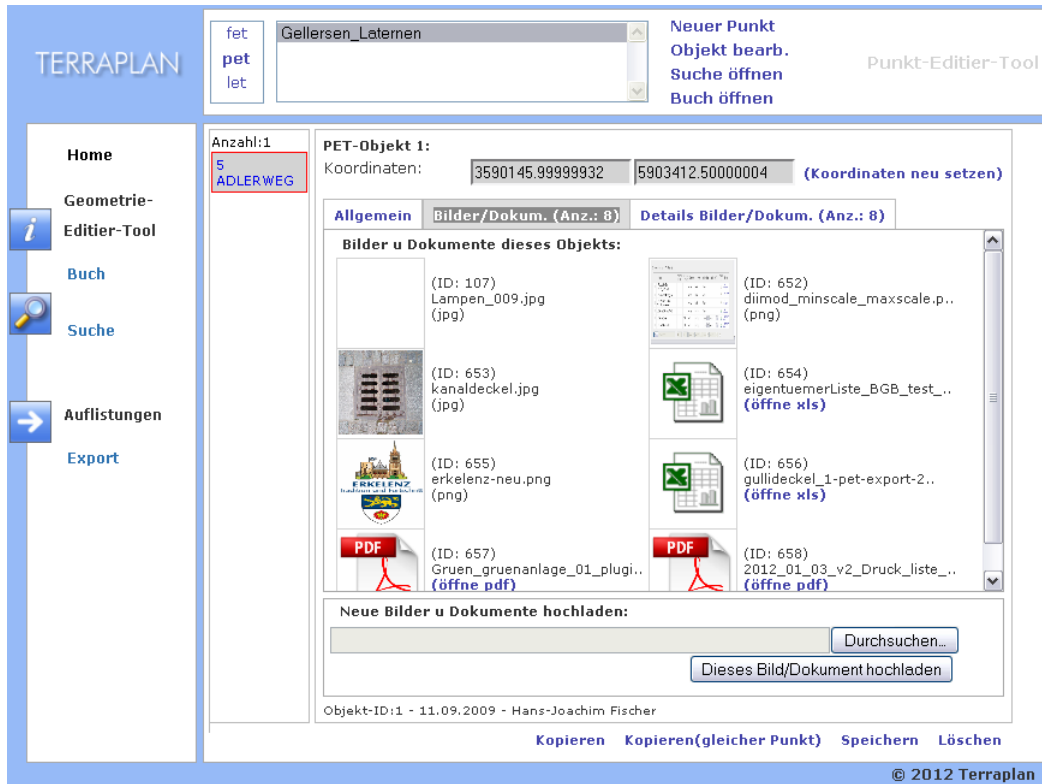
TERRAPLAN

fet
pet
let

Gellersen_Laternen

Neuer Punkt
Objekt bearb.
Suche öffnen
Buch öffnen

Punkt-Editier-Tool

Home

Geometrie-Editier-Tool

Buch

Suche

Auflistungen

Export

Anzahl:1
5 ADLERWEG

PET-Objekt 1:
Koordinaten: 3590145.99999932 5903412.50000004 (Koordinaten neu setzen)

Allgemein | Bilder/Dokum. (Anz.: 8) | Details Bilder/Dokum. (Anz.: 8)

Bilder u Dokumente dieses Objekts:

(ID: 107)
Lampen_009.jpg
(jpg)

(ID: 652)
diimod_minscale_maxscale.p..
(png)

(ID: 653)
kanaldeckel.jpg
(jpg)

(ID: 654)
eigentuemerListe_BGB_test_..
(öffne xls)

ERKELENZ

(ID: 655)
erkelenz-neu.png
(png)

(ID: 656)
gullideckel_1-pet-export-2..
(öffne xls)

PDF

(ID: 657)
Gruen_gruenanlage_01_plugi..
(öffne pdf)

PDF

(ID: 658)
2012_01_03_v2_Druck_liste_..
(öffne pdf)

Neue Bilder u Dokumente hochladen:

Durchsuchen...

Dieses Bild/Dokument hochladen

Objekt-ID:1 - 11.09.2009 - Hans-Joachim Fischer

Kopieren Kopieren(gleicher Punkt) Speichern Löschen

© 2012 Terraplan